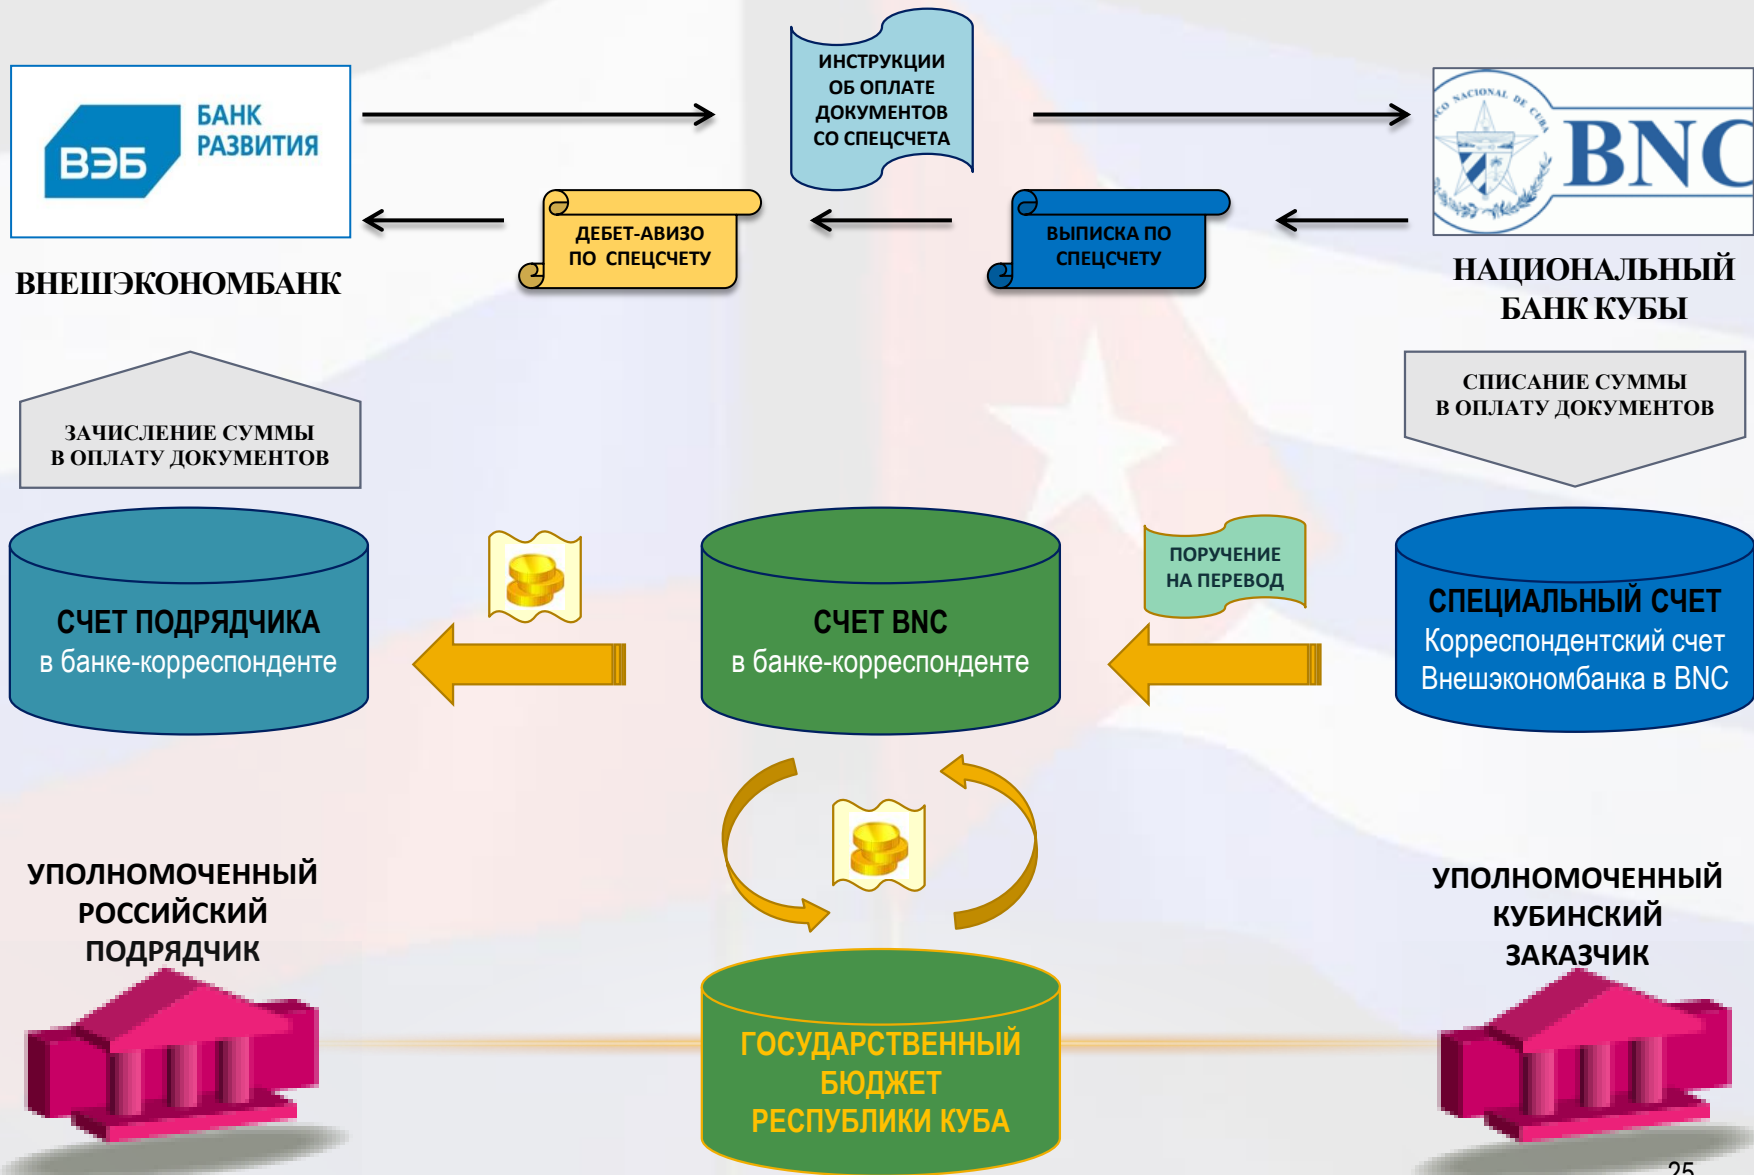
ВЭБ БАНК РАЗВИТИЯ

ВНЕШЭКОНОМБАНК

ИНСТРУКЦИИ ОБ ОПЛАТЕ ДОКУМЕНТОВ СО СПЕЦСЧЕТА

ДЕБЕТ-АВИЗО ПО СПЕЦСЧЕТУ

ВЫПИСКА ПО СПЕЦСЧЕТУ

BNC

НАЦИОНАЛЬНЫЙ БАНК КУБЫ

ЗАЧИСЛЕНИЕ СУММЫ В ОПЛАТУ ДОКУМЕНТОВ

СПИСАНИЕ СУММЫ В ОПЛАТУ ДОКУМЕНТОВ

СЧЕТ ПОДРЯДЧИКА в банке-корреспонденте

СЧЕТ BNC в банке-корреспонденте

ПОРУЧЕНИЕ НА ПЕРЕВОД

СПЕЦИАЛЬНЫЙ СЧЕТ Корреспондентский счет Внешэкономбанка в BNC

УПОЛНОМОЧЕННЫЙ РОССИЙСКИЙ ПОДРЯДЧИК

УПОЛНОМОЧЕННЫЙ КУБИНСКИЙ ЗАКАЗЧИК

ГОСУДАРСТВЕННЫЙ БЮДЖЕТ РЕСПУБЛИКИ КУБА

25